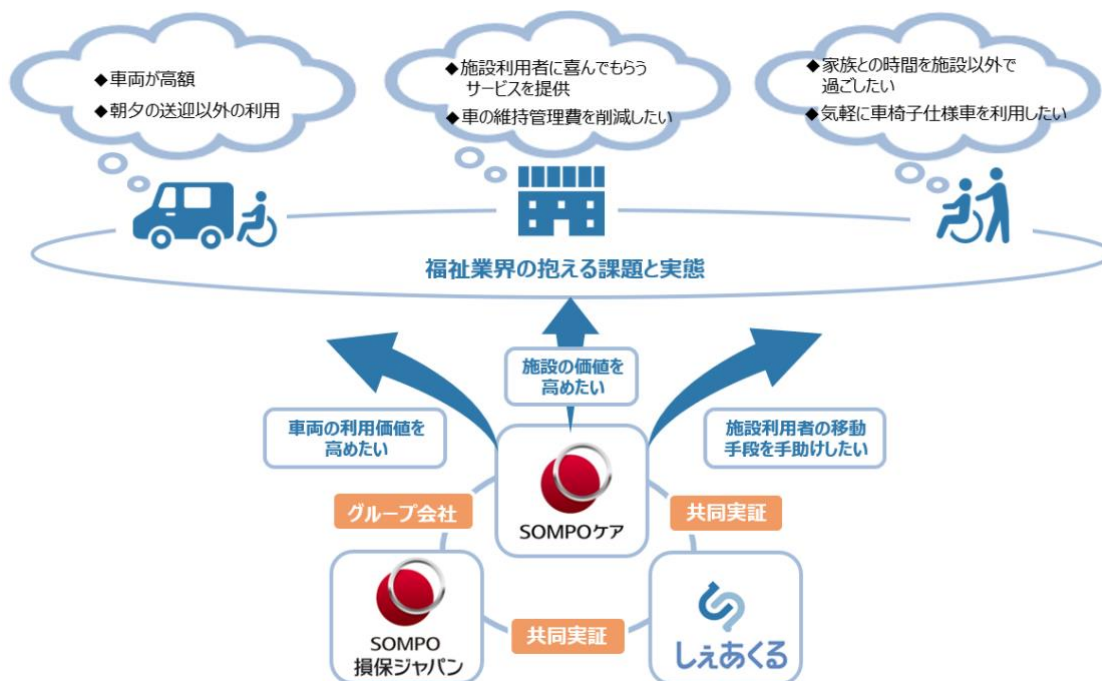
◆車両が高額
◆朝夕の送迎以外の利用

◆施設利用者に喜んでもらうサービスを提供
◆車の維持管理費を削減したい

◆家族との時間を施設以外で過ごしたい
◆気軽に車椅子仕様車を利用したい

福祉業界の抱える課題と実態

施設の価値を高めたい

車両の利用価値を高めたい

施設利用者の移動手段を手助けしたい

グループ会社

共同実証

SOMPOケア

SOMPO 損保ジャパン

共同実証

しぇあくる